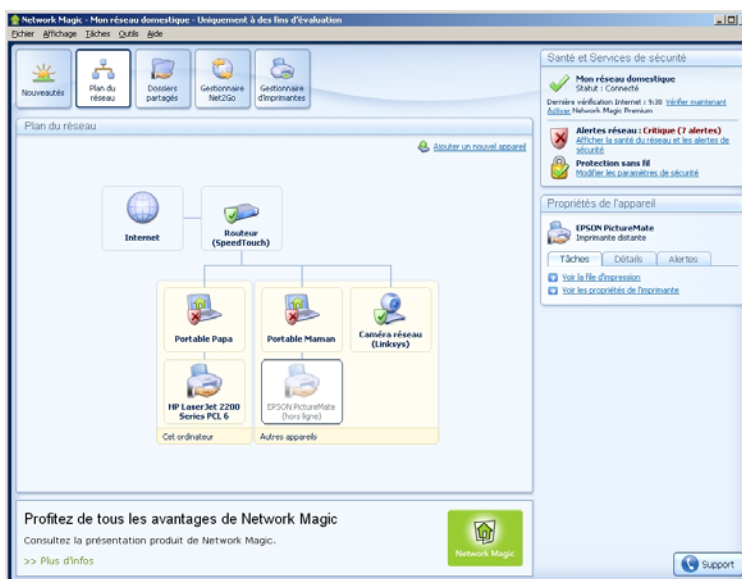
Network Magic - Mon réseau domestique - Uniquement à des fins d'évaluation

Fichier Affichage Tâches Outils Aide

Nouveautés
Plan du réseau
Dossiers partagés
Gestionnaire Net2Go
Gestionnaire d'imprimantes

Plan du réseau

Ajouter un nouvel appareil

Internet

Routeur (SpeedTouch)

Portable Papa

Portable Maman

Caméra réseau (Linksys)

HP LaserJet 2200 Series PCL 6

EPSON PictureMate (hors ligne)

Cet ordinateur

Autres appareils

Santé et Services de sécurité

Mon réseau domestique
Statut : Connecté

Dernière vérification Internet : 9:38 Vérifier maintenant
Activer Network Magic Premium

Alertes réseau : Critique (7 alertes)
Afficher la santé du réseau et les alertes de sécurité

Protection sans fil
Modifier les paramètres de sécurité

Propriétés de l'appareil

EPSON PictureMate
Imprimante distante

Tâches Détails Alertes

Voir la file d'impression
Voir les propriétés de l'imprimante

Profitez de tous les avantages de Network Magic

Consultez la présentation produit de Network Magic.

>> Plus d'infos

Network Magic

Support